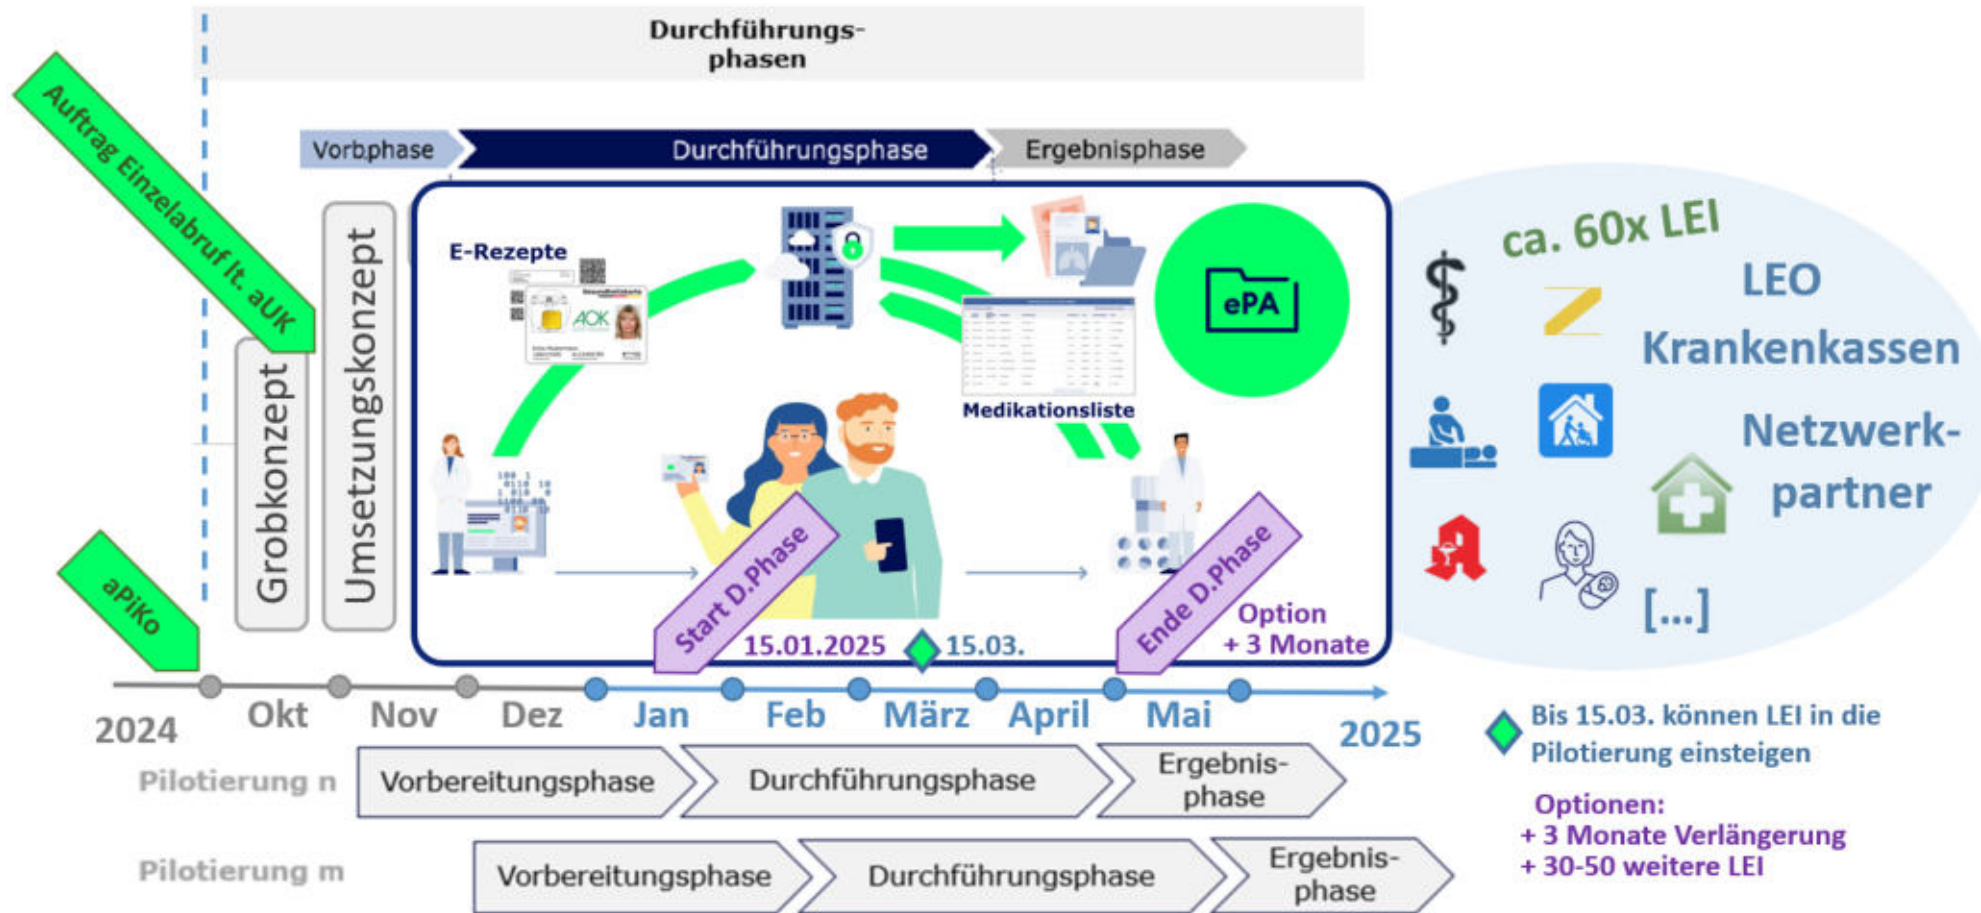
Durchführungsphasen

Auftrag Einzelabruf lt. aUK

Vorbphase

Durchführungsphase

Ergebnisphase

Grobkonzept

Umsetzungskonzept

E-Rezepte

AOK

ePA

Medikationsliste

ca. 60x LEI

LEO

Krankenkassen

Netzwerkpartner

[...]

aPiKo

Start D.Phase

15.01.2025

15.03.

Ende D.Phase

Option + 3 Monate

2024

Okt

Nov

Dez

Jan

Feb

März

April

Mai

2025

Bis 15.03. können LEI in die Pilotierung einsteigen

Pilotierung n

Vorbereitungsphase

Durchführungsphase

Ergebnisphase

Optionen:
+ 3 Monate Verlängerung
+ 30-50 weitere LEI

Pilotierung m

Vorbereitungsphase

Durchführungsphase

Ergebnisphase